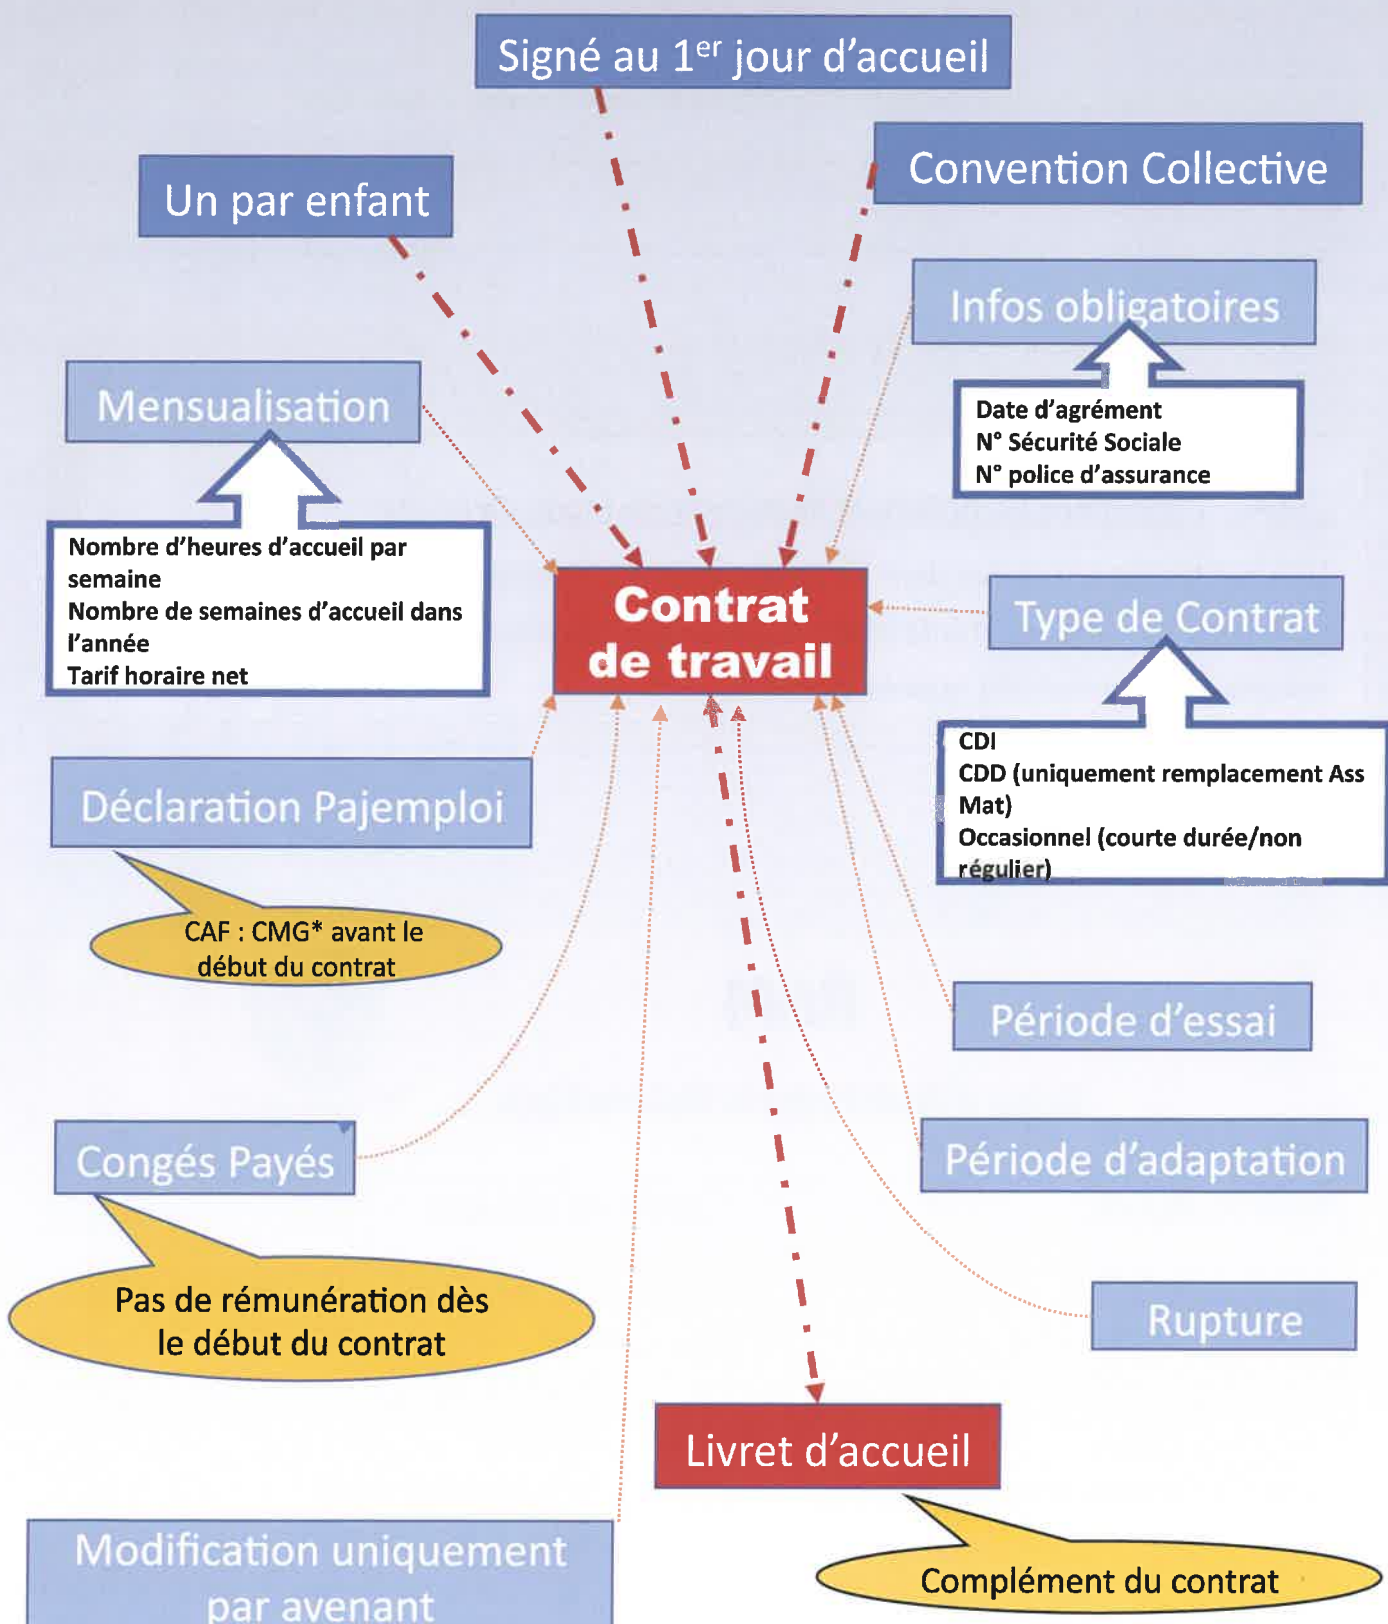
Signé au $1^{er}$ jour d'accueil

Un par enfant

Convention Collective

Infos obligatoires

Date d'agrément
N° Sécurité Sociale
N° police d'assurance

Mensualisation

Nombre d'heures d'accueil par semaine
Nombre de semaines d'accueil dans l'année
Tarif horaire net

Contrat de travail

Type de Contrat

CDI
CDD (uniquement remplacement Ass Mat)
Occasionnel (courte durée/non régulier)

Déclaration Pajemploi

CAF : CMG* avant le début du contrat

Période d'essai

Période d'adaptation

Congés Payés

Pas de rémunération dès le début du contrat

Rupture

Livret d'accueil

Complément du contrat

Modification uniquement par avenant